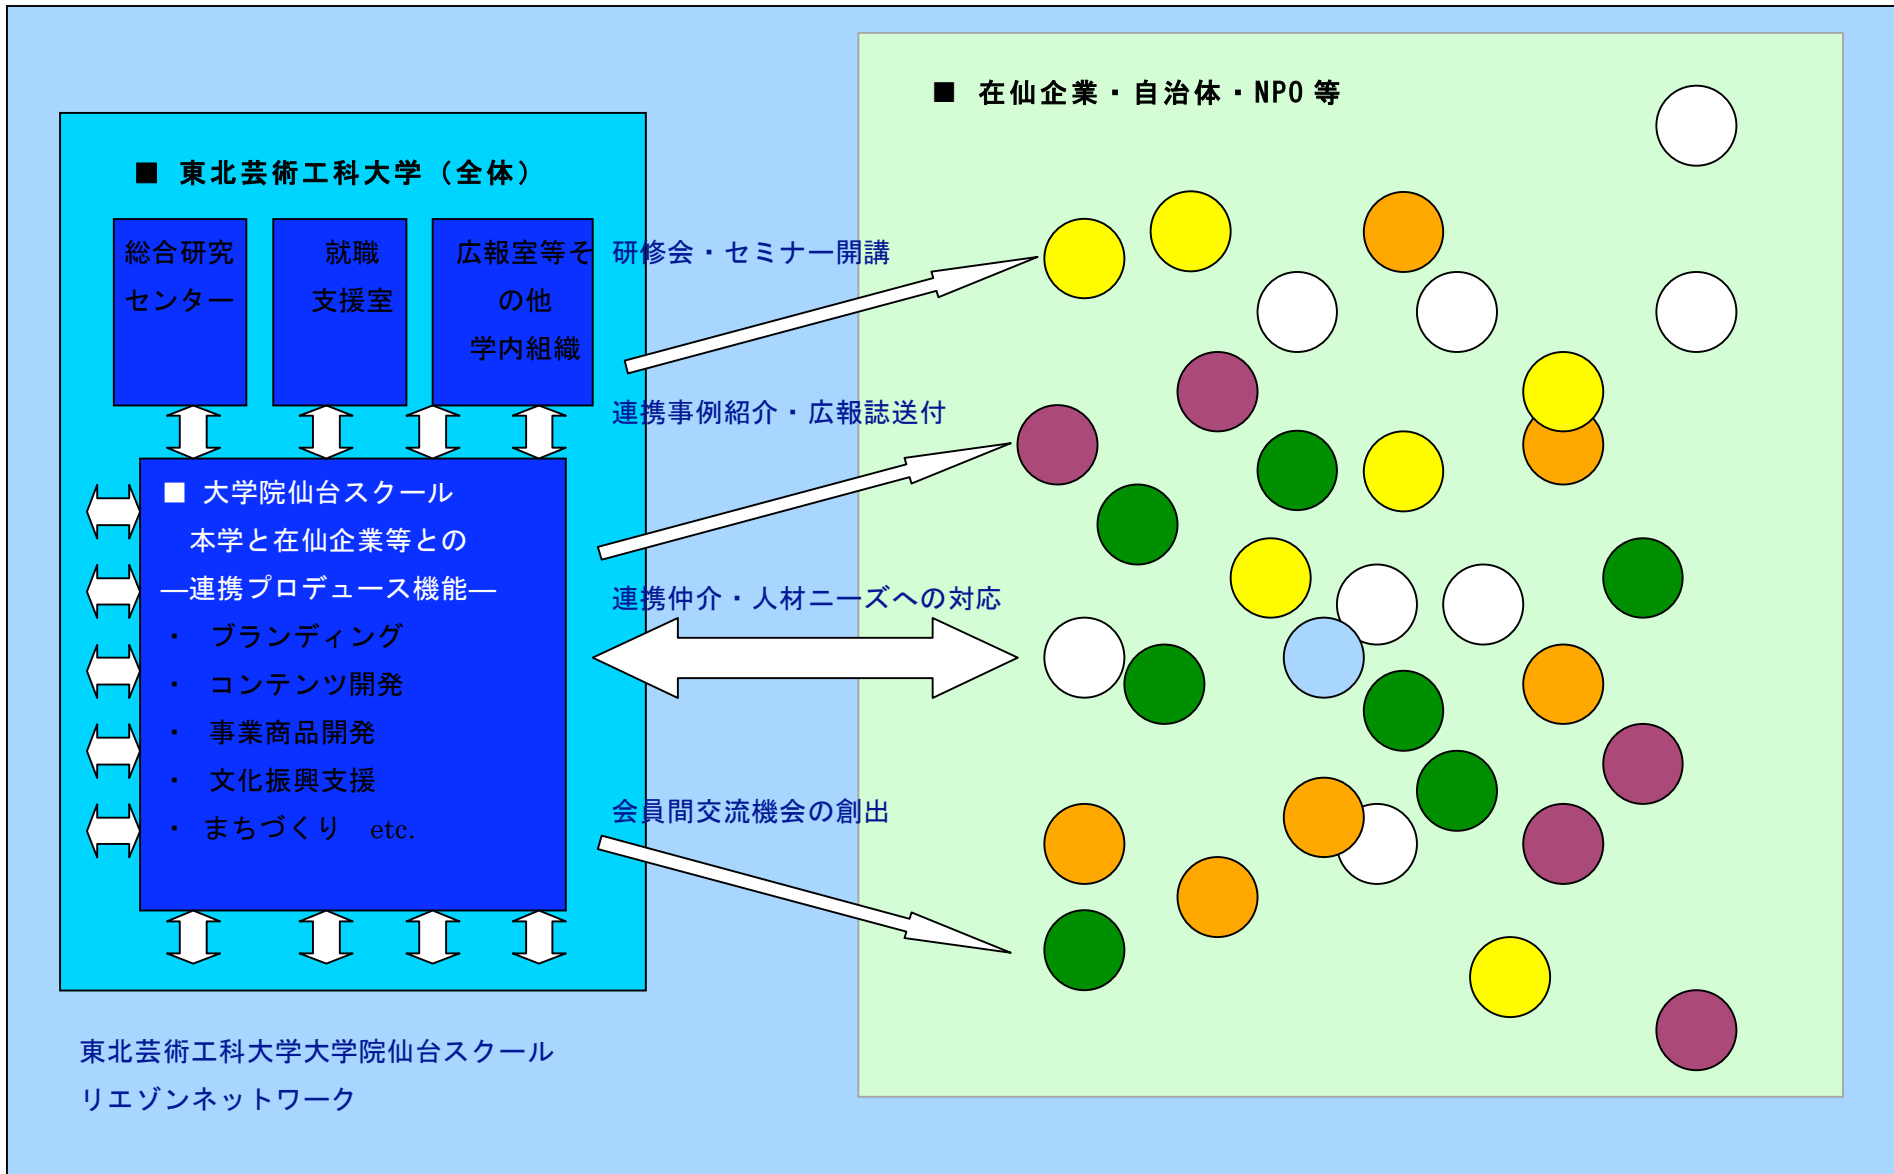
■ 東北芸術工科大学（全体）

総合研究センター

就職支援室

広報室等その他学内組織

■ 大学院仙台スクール
本学と在仙企業等との
—連携プロデュース機能—
・ ブランディング
・ コンテンツ開発
・ 事業商品開発
・ 文化振興支援
・ まちづくり　etc.

■ 在仙企業・自治体・NPO 等

研修会・セミナー開講

連携事例紹介・広報誌送付

連携仲介・人材ニーズへの対応

会員間交流機会の創出

東北芸術工科大学大学院仙台スクール
リエゾンネットワーク